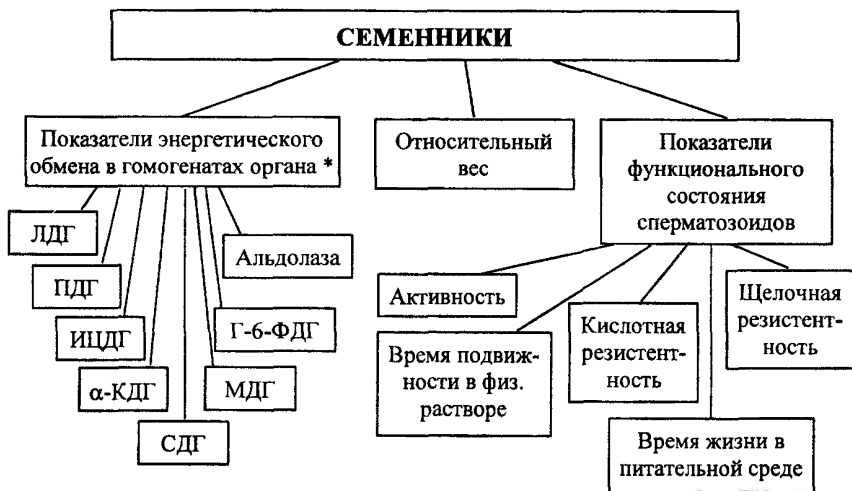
СЕМЕННИКИ

Показатели энергетического обмена в гомогенатах органа *

ЛДГ

ПДГ

ИЦДГ

α-КДГ

СДГ

МДГ

Г-6-ФДГ

Альдолаза

Относительный вес

Показатели функционального состояния сперматозоидов

Активность

Время подвижности в физ. растворе

Кислотная резистентность

Щелочная резистентность

Время жизни в питательной среде